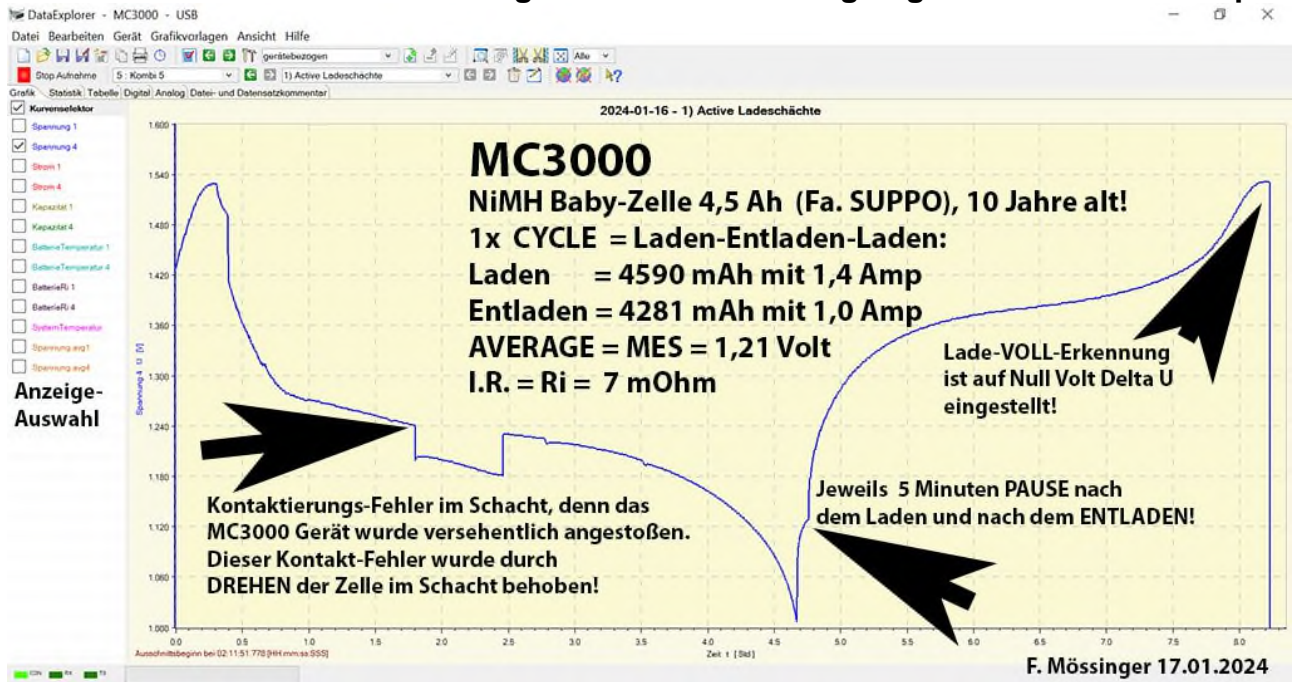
DataExplorer - MC3000 - USB

Datei Bearbeiten Gerät Grafikvorlagen Ansicht Hilfe

gerätebezogen Alle

Stop Aufnahme 5 : Kombi 5 1) Active Ladeschächte

Grafik Statistik Tabelle Digital Analog Datei- und Datensatzkommentar

Kurvenselektor
Spannung 1
Spannung 4
Strom 1
Strom 4
Kapazität 1
Kapazität 4
BatterieTemperatur 1
BatterieTemperatur 4
BatterieRi 1
BatterieRi 4
SystemTemperatur
Spannung avg1
Spannung avg4

Anzeige-Auswahl

2024-01-16 - 1) Active Ladeschächte

MC3000
NiMH Baby-Zelle 4,5 Ah (Fa. SUPPO), 10 Jahre alt!
1x CYCLE = Laden-Entladen-Laden:
Laden = 4590 mAh mit 1,4 Amp
Entladen = 4281 mAh mit 1,0 Amp
AVERAGE = MES = 1,21 Volt
I.R. = Ri = 7 mOhm

Lade-VOLL-Erkennung ist auf Null Volt Delta U eingestellt!

Kontaktierungs-Fehler im Schacht, denn das MC3000 Gerät wurde versehentlich angestoßen. Dieser Kontakt-Fehler wurde durch DREHEN der Zelle im Schacht behoben!

Jeweils 5 Minuten PAUSE nach dem Laden und nach dem ENTLADEN!

Spannung 4 U [V]

1.600
1.540
1.480
1.420
1.360
1.300
1.240
1.180
1.120
1.060
1.000

0.0 0.5 1.0 1.5 2.0 2.5 3.0 3.5 4.0 4.5 5.0 5.5 6.0 6.5 7.0 7.5 8.0

Zeit t [Std]

Ausschnittsbeginn bei 02:11:51.778 [HH:mm:ss.SSS]

F. Mössinger 17.01.2024

CON RX TX